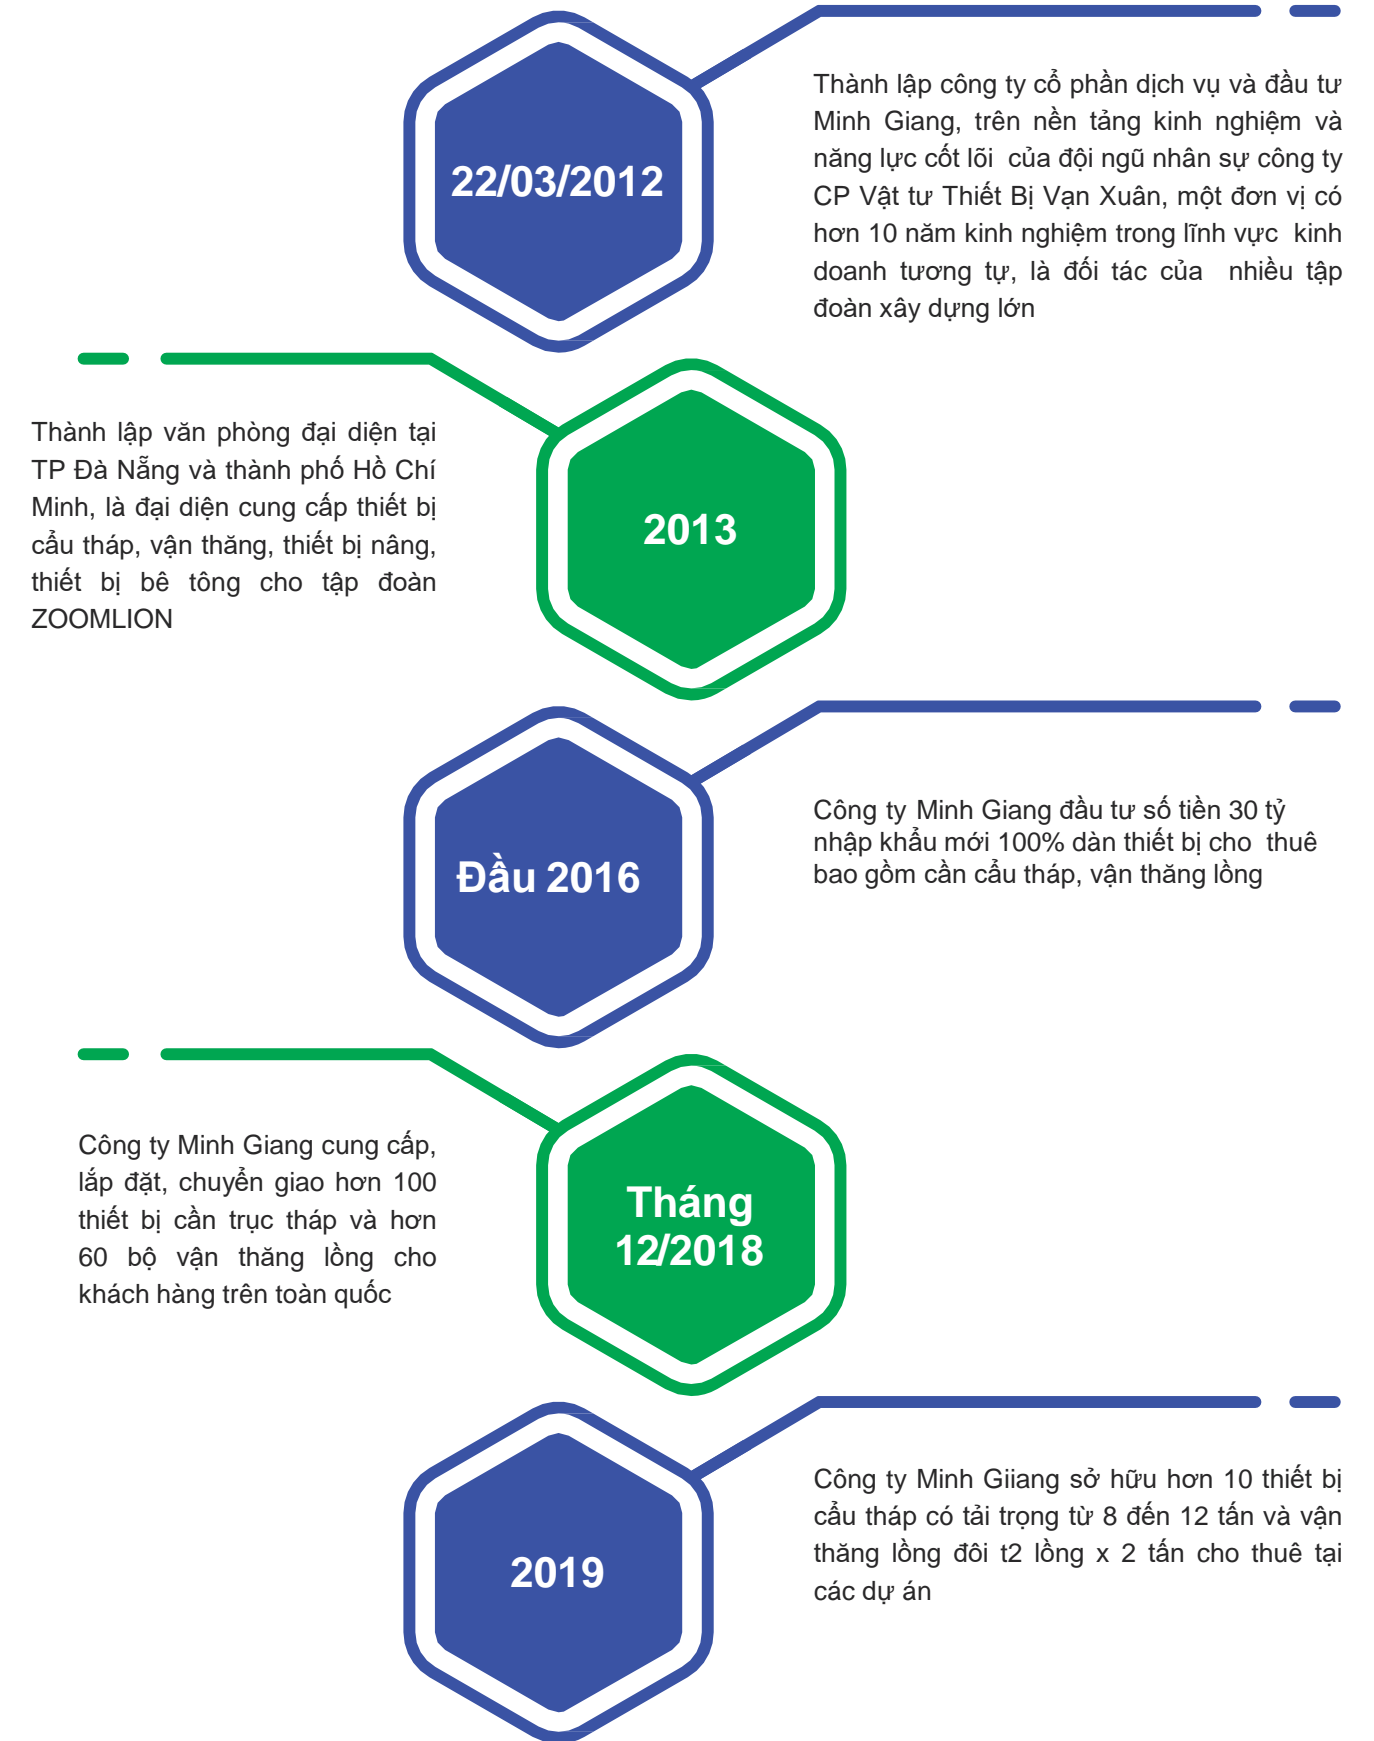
22/03/2012

Thành lập công ty cổ phần dịch vụ và đầu tư Minh Giang, trên nền tảng kinh nghiệm và năng lực cốt lõi của đội ngũ nhân sự công ty CP Vật tư Thiết Bị Vạn Xuân, một đơn vị có hơn 10 năm kinh nghiệm trong lĩnh vực kinh doanh tương tự, là đối tác của nhiều tập đoàn xây dựng lớn

Thành lập văn phòng đại diện tại TP Đà Nẵng và thành phố Hồ Chí Minh, là đại diện cung cấp thiết bị cẩu tháp, vận thăng, thiết bị nâng, thiết bị bê tông cho tập đoàn ZOOMLION

2013

Đầu 2016

Công ty Minh Giang đầu tư số tiền 30 tỷ nhập khẩu mới 100% dàn thiết bị cho thuê bao gồm cần cẩu tháp, vận thăng lồng

Công ty Minh Giang cung cấp, lắp đặt, chuyển giao hơn 100 thiết bị cần trục tháp và hơn 60 bộ vận thăng lồng cho khách hàng trên toàn quốc

Tháng 12/2018

2019

Công ty Minh Giiang sở hữu hơn 10 thiết bị cẩu tháp có tải trọng từ 8 đến 12 tấn và vận thăng lồng đôi t2 lồng x 2 tấn cho thuê tại các dự án